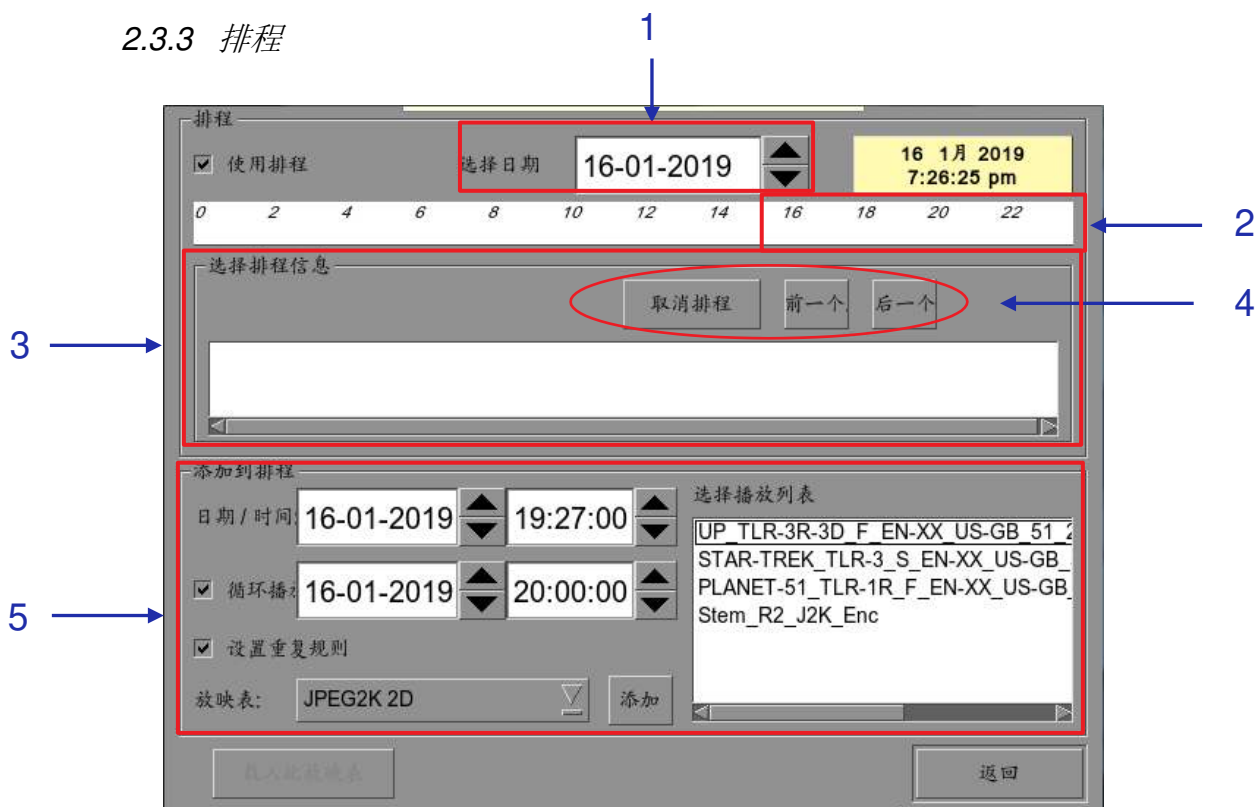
2.3.3 排程

1

排程

☑ 使用排程

选择日期 16-01-2019

16 1月 2019
7:26:25 pm

0 2 4 6 8 10 12 14 16 18 20 22

2

选择排程信息

3

取消排程 前一个 后一个

4

添加到排程

日期 / 时间 16-01-2019 19:27:00

选择播放列表

UP_TLR-3R-3D_F_EN-XX_US-GB_51_2
STAR-TREK_TLR-3_S_EN-XX_US-GB_
PLANET-51_TLR-1R_F_EN-XX_US-GB_
Stem_R2_J2K_Enc

5

☑ 循环播 16-01-2019 20:00:00

☑ 设置重复规则

放映表: JPEG2K 2D 添加

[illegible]

返回